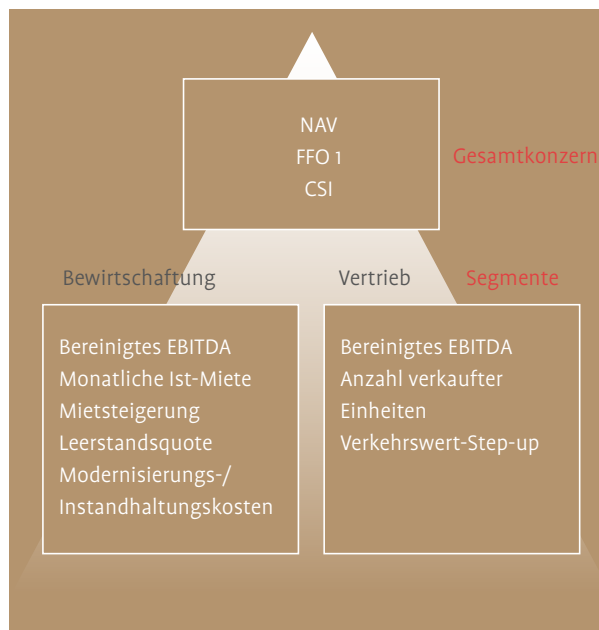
NAV
FFO 1
CSI

Gesamtkonzern

Bewirtschaftung

Vertrieb

Segmente

Bereinigtes EBITDA
Monatliche Ist-Miete
Mietsteigerung
Leerstandsquote
Modernisierungs-/
Instandhaltungskosten

Bereinigtes EBITDA
Anzahl verkaufter Einheiten
Verkehrswert-Step-up